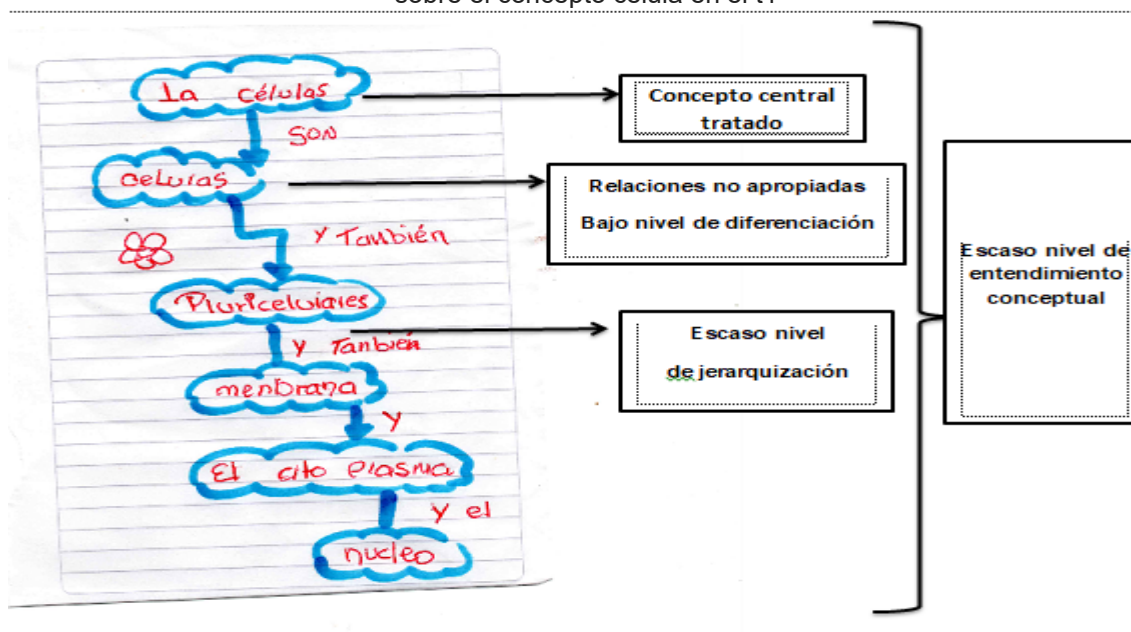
sobre el concepto célula en el I

La células

son

celulas

y También

Pluricelulares

y También

menbrana

y

El cito plasma

y el

nucleo

Concepto central tratado

Relaciones no apropiadas

Bajo nivel de diferenciación

Escaso nivel de jerarquización

Escaso nivel de entendimiento conceptual